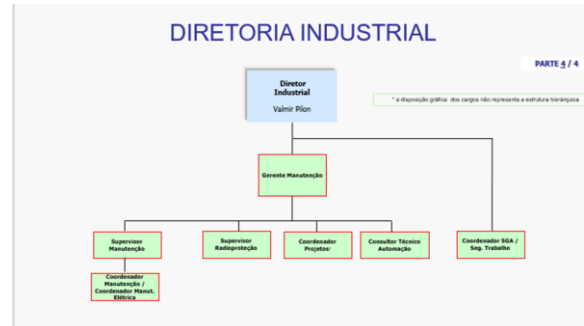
DIRETORIA INDUSTRIAL

PARTE 4 / 4

Diretor Industrial
Valmir Pilon

* a disposição gráfica dos cargos não representa a estrutura hierárquica

Gerente Manutenção

Supervisor Manutenção

Supervisor Radioproteção

Coordenador Projetos

Consultor Técnico Automação

Coordenador SGA / Seg. Trabalho

Coordenador Manutenção / Coordenador Manut. Elétrica